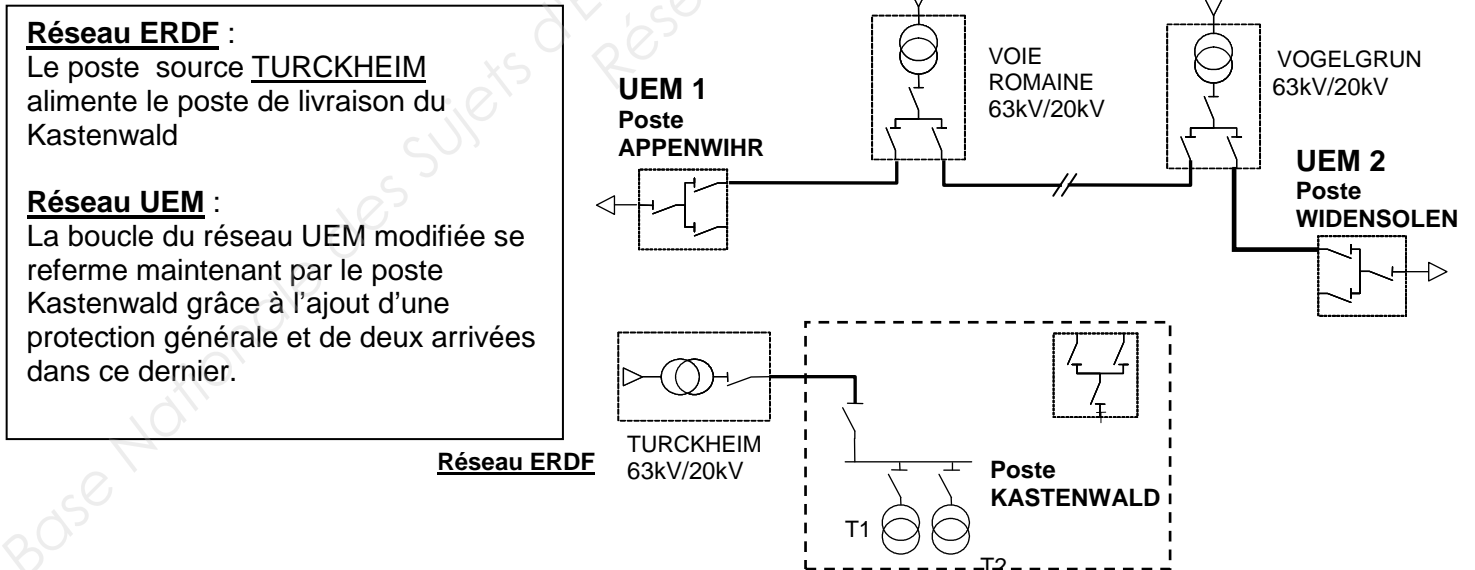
Réseau ERDF :
Le poste source TURCKHEIM alimente le poste de livraison du Kastenwald

Réseau UEM :
La boucle du réseau UEM modifiée se referme maintenant par le poste Kastenwald grâce à l'ajout d'une protection générale et de deux arrivées dans ce dernier.

UEM 1
Poste
APPENWIHR

VOIE
ROMAINE
63kV/20kV

VOGELGRUN
63kV/20kV

UEM 2
Poste
WIDENSOLEN

TURCKHEIM
63kV/20kV

Réseau ERDF

Poste
KASTENWALD

T1

T2

Base Nationale des Sujets d'Examens